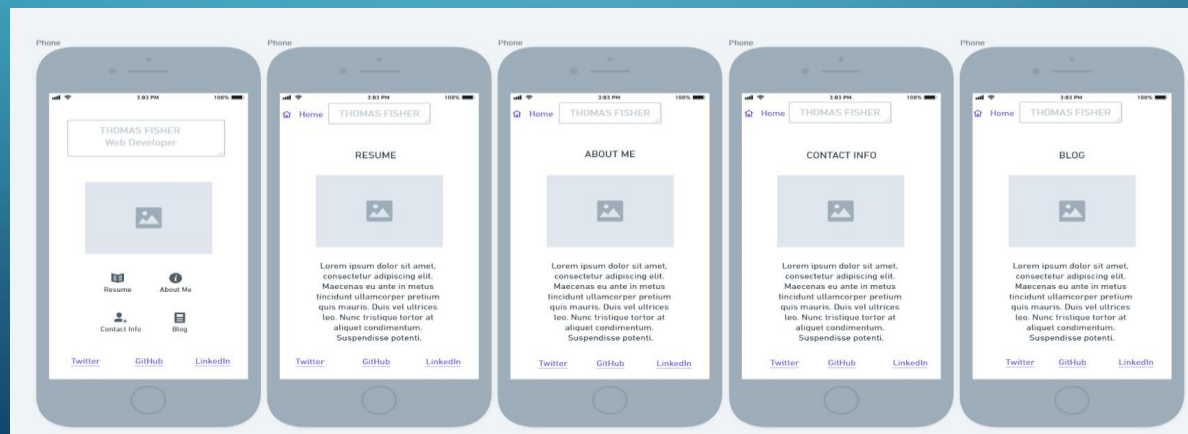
Phone

3:03 PM 100%

THOMAS FISHER
Web Developer

Resume About Me

Contact Info Blog

Twitter GitHub LinkedIn

Phone

3:03 PM 100%

Home THOMAS FISHER

RESUME

Lorem ipsum dolor sit amet, consectetur adipiscing elit. Maecenas eu ante in metus tincidunt ullamcorper pretium quis mauris. Duis vel ultrices leo. Nunc tristique tortor at aliquet condimentum. Suspendisse potenti.

Twitter GitHub LinkedIn

Phone

3:03 PM 100%

Home THOMAS FISHER

ABOUT ME

Lorem ipsum dolor sit amet, consectetur adipiscing elit. Maecenas eu ante in metus tincidunt ullamcorper pretium quis mauris. Duis vel ultrices leo. Nunc tristique tortor at aliquet condimentum. Suspendisse potenti.

Twitter GitHub LinkedIn

Phone

3:03 PM 100%

Home THOMAS FISHER

CONTACT INFO

Lorem ipsum dolor sit amet, consectetur adipiscing elit. Maecenas eu ante in metus tincidunt ullamcorper pretium quis mauris. Duis vel ultrices leo. Nunc tristique tortor at aliquet condimentum. Suspendisse potenti.

Twitter GitHub LinkedIn

Phone

3:03 PM 100%

Home THOMAS FISHER

BLOG

Lorem ipsum dolor sit amet, consectetur adipiscing elit. Maecenas eu ante in metus tincidunt ullamcorper pretium quis mauris. Duis vel ultrices leo. Nunc tristique tortor at aliquet condimentum. Suspendisse potenti.

Twitter GitHub LinkedIn